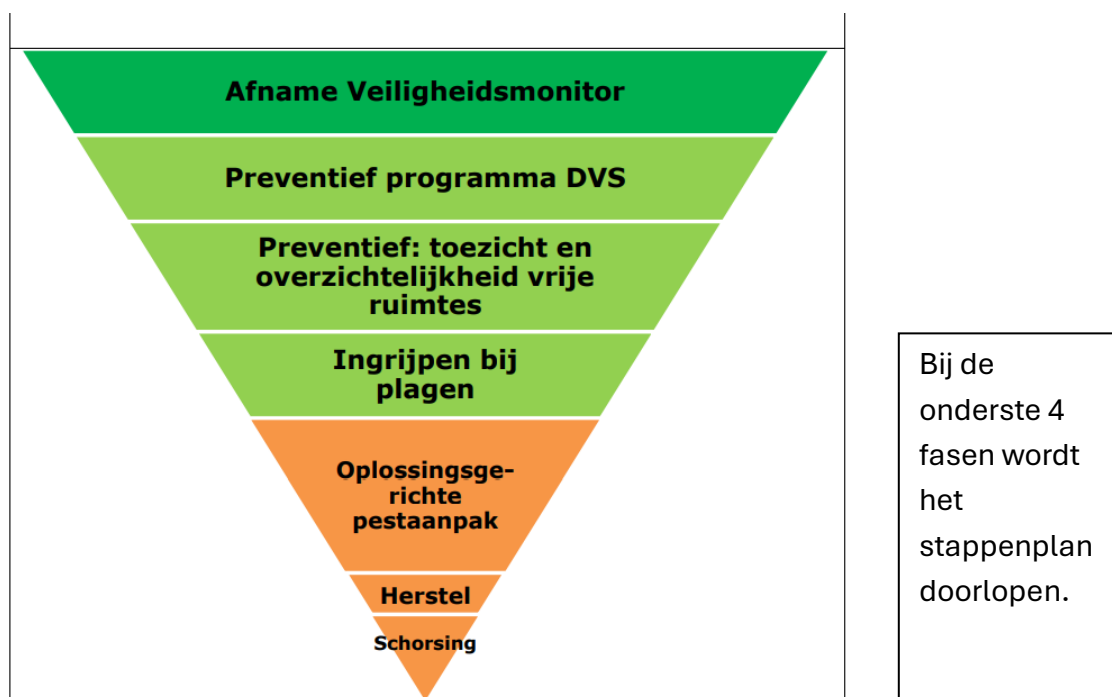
Afname Veiligheidsmonitor

Preventief programma DVS

Preventief: toezicht en overzichtelijkheid vrije ruimtes

Ingrijpen bij plagen

Oplossingsgerichte pestaanpak

Herstel

Schorsing

Bij de onderste 4 fasen wordt het stappenplan doorlopen.